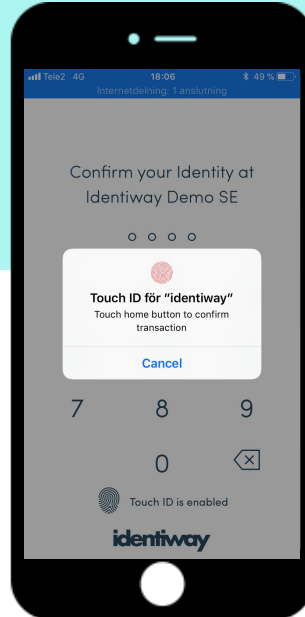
Tele2 4G 18:06 49 %
Internetdelning: 1 anslutning

Confirm your Identity at Identiway Demo SE

Touch ID för "identiway"
Touch home button to confirm transaction

Cancel

7 8 9
0

Touch ID is enabled

identiway